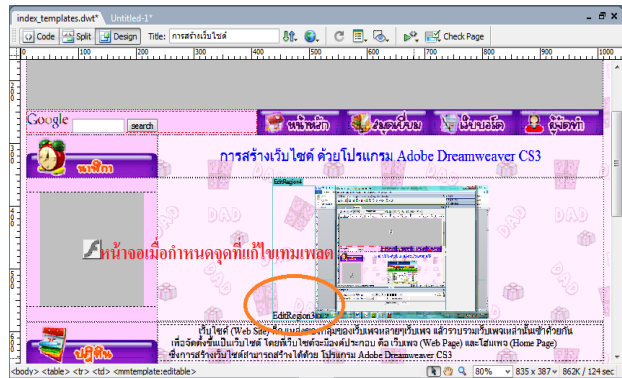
index_templates.dwt* Untitled-1*

Code Split Design Title: การสร้างเว็บไซต์ Check Page

100 150 200 250 300 350 400 450 500 550 600 650 700 750 800

Google search

หน้าหลัก สมุดเยี่ยม เว็บบอร์ด ผู้จัดทำ

นาฬิกา

การสร้างเว็บไซต์ ด้วยโปรแกรม Adobe Dreamweaver CS3

EditRegion4

หน้าจอเมื่อกำหนดจุดที่แก้ไขเทมเพลต

EditRegion3

ปฏิทิน

เว็บไซต์ (Web Site) คือแหล่งรวมกลุ่มของเว็บเพจหลายๆเว็บเพจ แล้วรวบรวมเว็บเพจเหล่านั้นเข้าด้วยกัน เพื่อจัดตั้งขึ้นเป็นเว็บไซต์ โดยที่เว็บไซต์จะต้องประกอบ คือ เว็บเพจ (Web Page) และโฮมเพจ (Home Page) ซึ่งการสร้างเว็บไซต์สามารถสร้างได้ด้วย โปรแกรม Adobe Dreamweaver CS3

<body> <table> <tr> <td> <mmtemplate:editable> 80% 835 x 387 862K / 124 sec